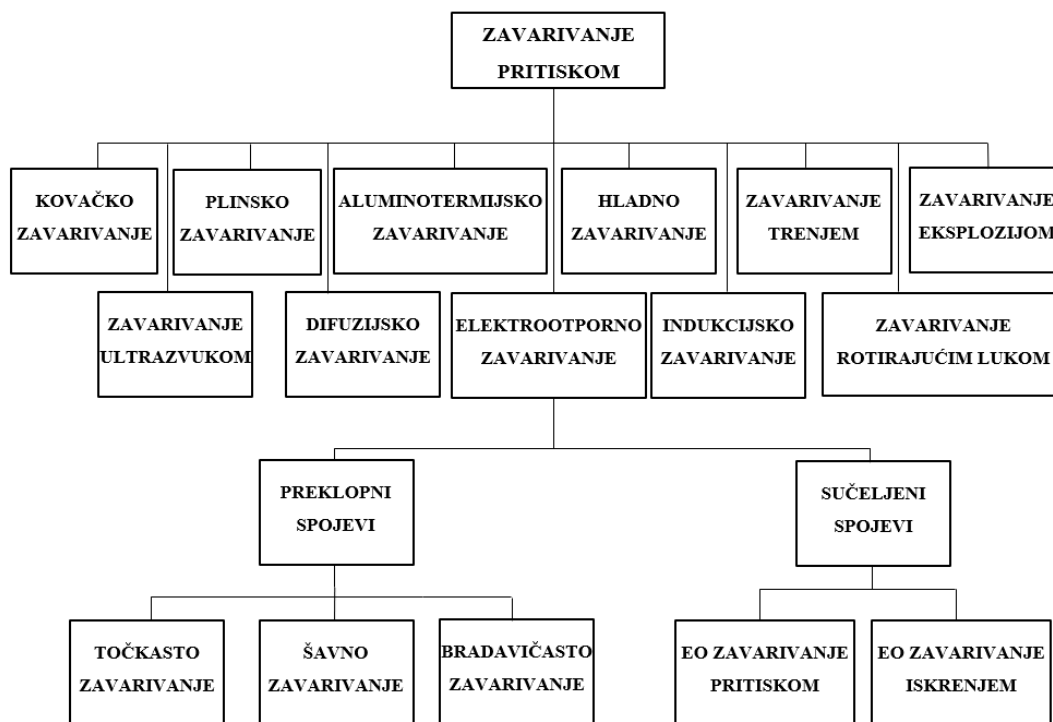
ZAVARIVANJE PRITISKOM

KOVAČKO ZAVARIVANJE

PLINSKO ZAVARIVANJE

ALUMINOTERMIJSKO ZAVARIVANJE

HLADNO ZAVARIVANJE

ZAVARIVANJE TRENJEM

ZAVARIVANJE EKSPLOZIJOM

ZAVARIVANJE ULTRAZVUKOM

DIFUZIJSKO ZAVARIVANJE

ELEKTROOTPORNO ZAVARIVANJE

INDUKCIJSKO ZAVARIVANJE

ZAVARIVANJE ROTIRAJUĆIM LUKOM

PREKLOPNI SPOJEVI

SUČELJENI SPOJEVI

TOČKASTO ZAVARIVANJE

ŠAVNO ZAVARIVANJE

BRADAVIČASTO ZAVARIVANJE

EO ZAVARIVANJE PRITISKOM

EO ZAVARIVANJE ISKRENJEM